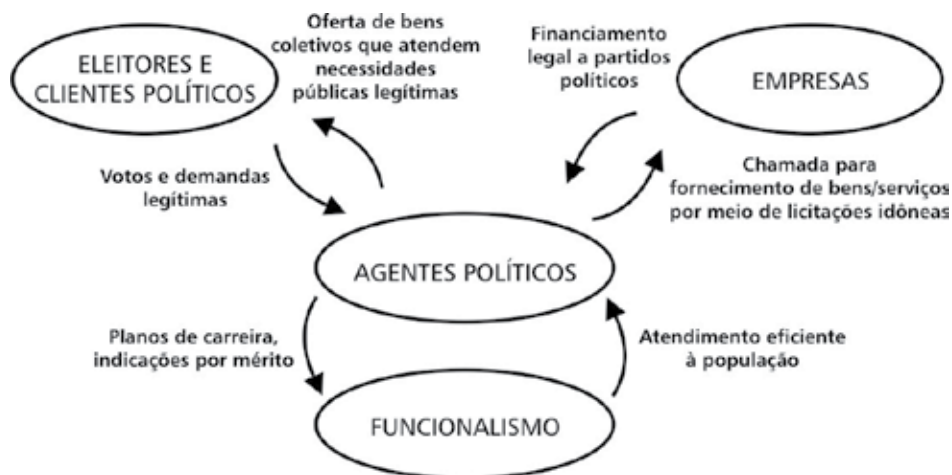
ELEITORES E CLIENTES POLÍTICOS

Oferta de bens coletivos que atendem necessidades públicas legítimas

Financiamento legal a partidos políticos

EMPRESAS

Votos e demandas legítimas

Chamada para fornecimento de bens/serviços por meio de licitações idôneas

AGENTES POLÍTICOS

Planos de carreira, indicações por mérito

Atendimento eficiente à população

FUNCIONALISMO